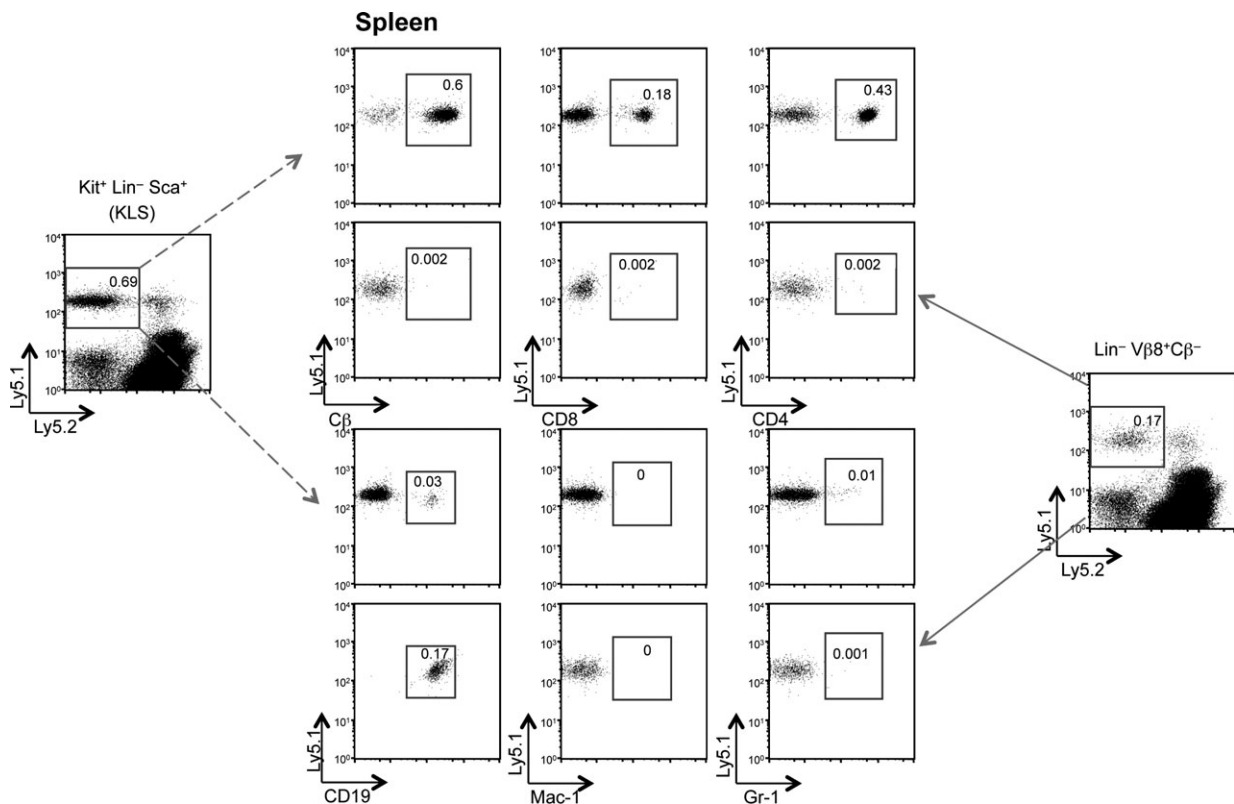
Spleen

Kit⁺ Lin⁻ Sca⁺
(KLS)

$10^4$
$10^3$
$10^2$
$10^1$
$10^0$
0.69
Ly5.1
Ly5.2

$10^4$ $10^3$ $10^2$ $10^1$ $10^0$
0.6

$10^4$ $10^3$ $10^2$ $10^1$ $10^0$
0.18

$10^4$ $10^3$ $10^2$ $10^1$ $10^0$
0.43

$10^4$ $10^3$ $10^2$ $10^1$ $10^0$
0.002
Ly5.1
Cβ

$10^4$ $10^3$ $10^2$ $10^1$ $10^0$
0.002
Ly5.1
CD8

$10^4$ $10^3$ $10^2$ $10^1$ $10^0$
0.002
Ly5.1
CD4

Lin⁻ Vβ8⁺Cβ⁻
$10^4$ $10^3$ $10^2$ $10^1$ $10^0$
0.17
Ly5.1
Ly5.2

$10^4$ $10^3$ $10^2$ $10^1$ $10^0$
0.03

$10^4$ $10^3$ $10^2$ $10^1$ $10^0$
0

$10^4$ $10^3$ $10^2$ $10^1$ $10^0$
0.01

$10^4$ $10^3$ $10^2$ $10^1$ $10^0$
0.17
Ly5.1
CD19

$10^4$ $10^3$ $10^2$ $10^1$ $10^0$
0
Ly5.1
Mac-1

$10^4$ $10^3$ $10^2$ $10^1$ $10^0$
0.001
Ly5.1
Gr-1